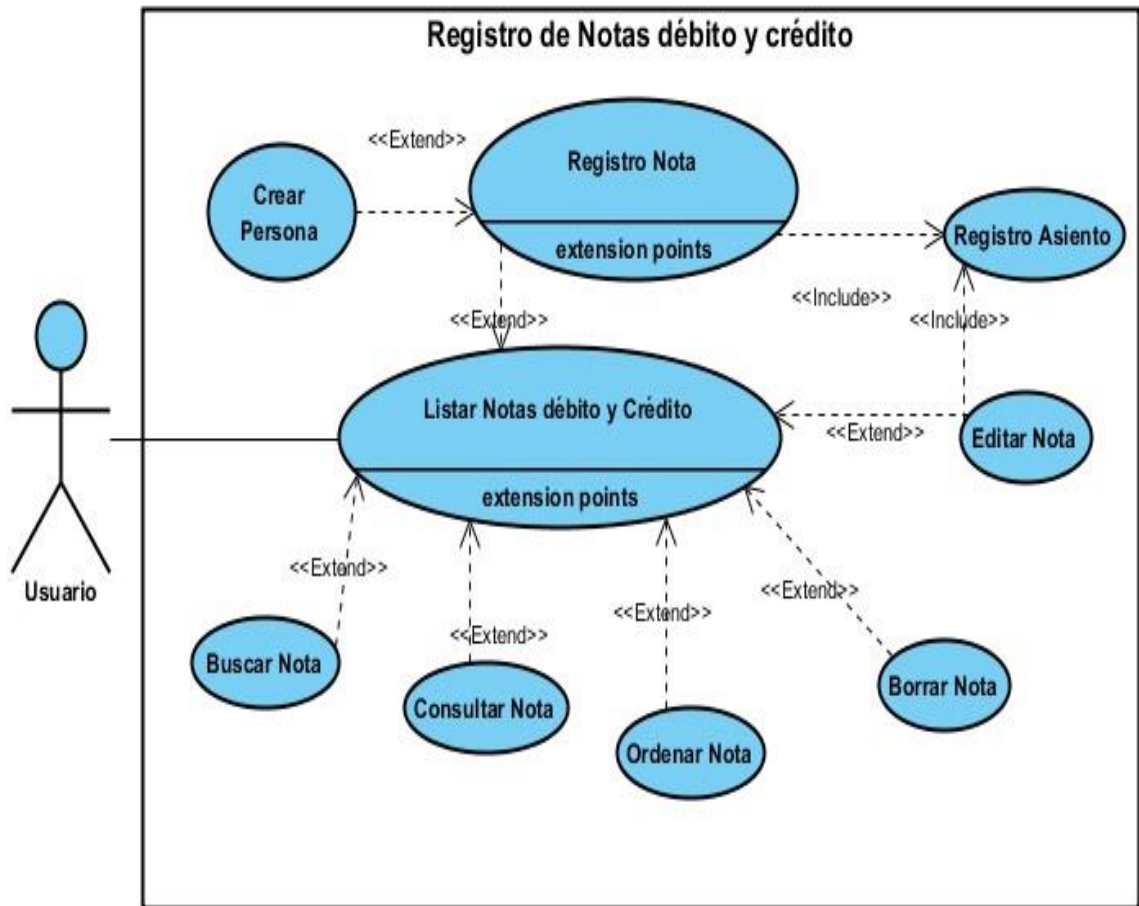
Registro de Notas débito y crédito

<<Extend>>

Registro Nota

extension points

Crear Persona

Registro Asiento

<<Include>>

<<Extend>>

<<Include>>

Listar Notas débito y Crédito

extension points

<<Extend>>

Editar Nota

Usuario

<<Extend>>

<<Extend>>

<<Extend>>

<<Extend>>

Buscar Nota

Consultar Nota

Ordenar Nota

Borrar Nota